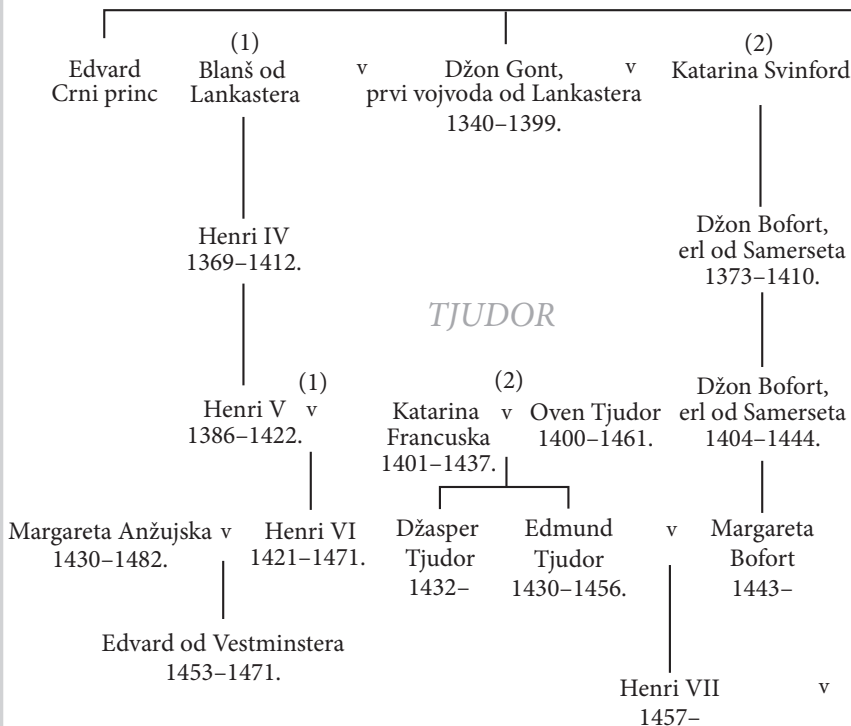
Edvard Crni princ

(1) Blanš od Lankastera v Džon Gont, prvi vojvoda od Lankastera 1340–1399. v (2) Katarina Svinford

Henri IV 1369–1412.

Džon Bofort, erl od Samerseta 1373–1410.

TJUDOR

Henri V 1386–1422. v (1) (2) Katarina Francuska 1401–1437. v Oven Tjudor 1400–1461.

Džon Bofort, erl od Samerseta 1404–1444.

Margareta Anžujska 1430–1482. v Henri VI 1421–1471.

Džasper Tjudor 1432–

Edmund Tjudor 1430–1456. v Margareta Bofort 1443–

Edvard od Vestminstera 1453–1471.

Henri VII 1457– v